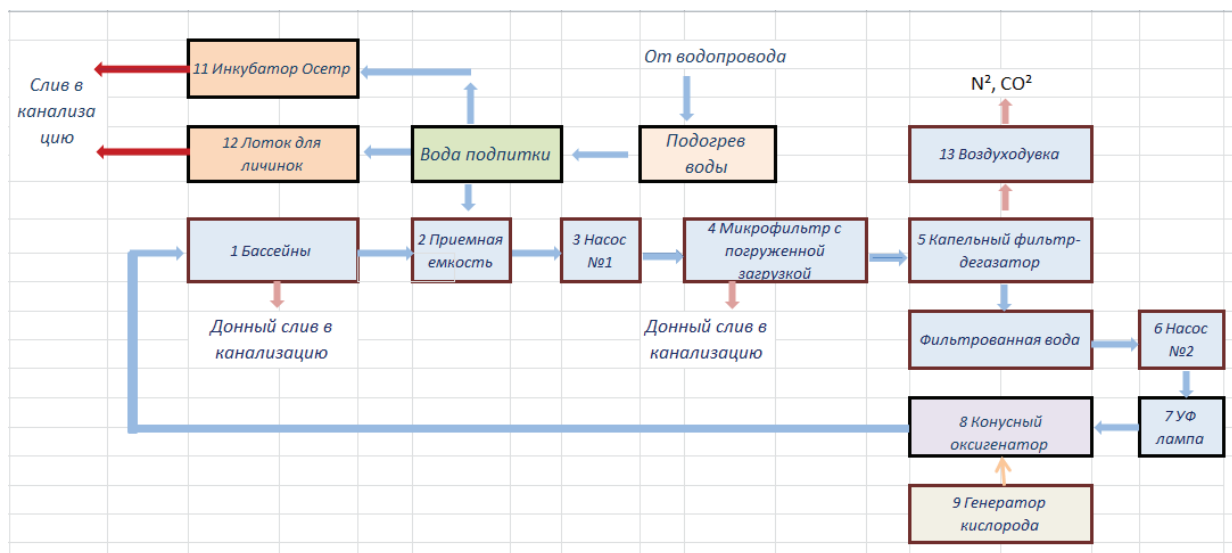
Слив в канализацию

11 Инкубатор Осетр

От водопровода

$N^2$, $CO^2$

12 Лоток для личинок

Вода подпитки

Подогрев воды

13 Воздуходувка

1 Бассейны

2 Приемная емкость

3 Насос №1

4 Микрофильтр с погруженной загрузкой

5 Капельный фильтр-дегазатор

Донный слив в канализацию

Донный слив в канализацию

Фильтрованная вода

6 Насос №2

8 Конусный оксигенатор

7 УФ лампа

9 Генератор кислорода